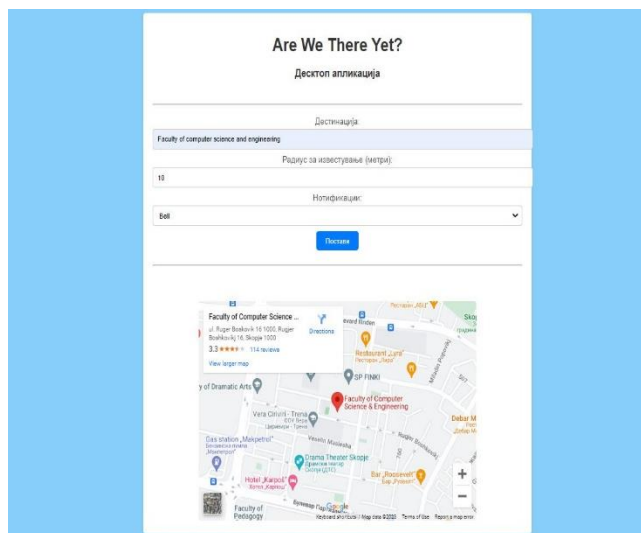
Are We There Yet?

Десктоп апликација

Дестинација:

Faculty of computer science and engineering

Радиус за известување (метри):

10

Нотификации:

Bell

Постави

Faculty of Computer Science ...
ul. Ruger Boskovik 16 1000, Ruger Boshkovikj 16, Skopje 1000
3.3 ★★★★ 114 reviews
View larger map

Directions

Restaurant „Lura"
Ресторант „Лура"

SP FINKI

y of Dramatic Arts

Faculty of Computer Science & Engineering

Vera Ciriviri - Trena
Црквица - Трена

Gas station „Makpetrol"
Бензинска пумпа „Макпетрол"

Drama Theater Skopje
Драмски театар Скопје

Bar „Roosevelt"
Бар „Рузвелт"

Hotel „Karpoš"
Хотел „Карпош"

Dabar M
Дабар М

Faculty of Pedagogy

Rudjer Boskovik

Google

Keyboard shortcuts | Map data ©2020 | Terms of Use | Report a map error

+

−